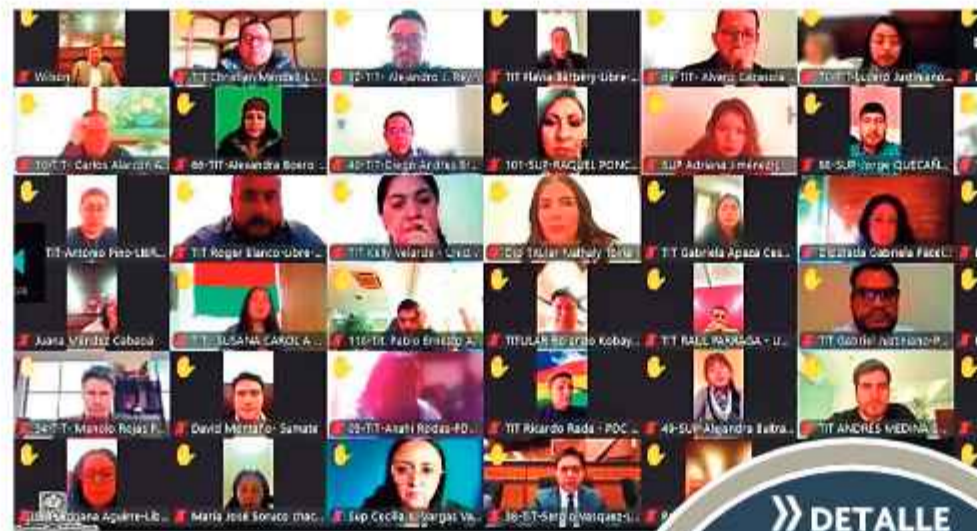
Wilson
TIT Christian Mendez L...
32-TIT- Alejandro J. Re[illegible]
TIT Flavia Barbery-Libre-...
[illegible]-TIT- Alvaro Carrasco...
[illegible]-TIT-Lucero Justiniano...
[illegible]-TIT- Carlos Alarcón A...
66-TIT-Alejandra Boero...
40-TIT-Diego Andrés Br...
101-SUP-RAQUEL PONC...
SUP Adriana Jiménez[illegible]
86-SUP-Jorge QUECAÑ...
TIT-Antonio Pino-LIBR...
TIT Rogar Blanco-Libre-...
TIT Kelly Velarde - Libre...
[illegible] Titular Nathaly Torre...
TIT Gabriela Apaza Ces...
Diputada Gabriela Facel...
Juana Méndez Cabaña
TIT SUSANA CAROL A...
110-TIT- Pablo Ernesto A...
TITULAR Ricardo Kobay...
TIT RAUL PARAGA - L...
TIT Gabriel Justiniano-P...
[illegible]-TIT- Manolo Rojas F...
David Montaño - Sumate
09-TIT-Anahí Rodas-PD...
TIT Ricardo Rada - PDC...
49-SUP-Alejandra Beltra...
TIT ANDRES MEDINA...
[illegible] Adriana Aguirre-Lib...
María José Sonico (Hac...
Sup Cecilia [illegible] Vargas Va...
36-TIT-Sergio Vásquez-L...
DETALLE